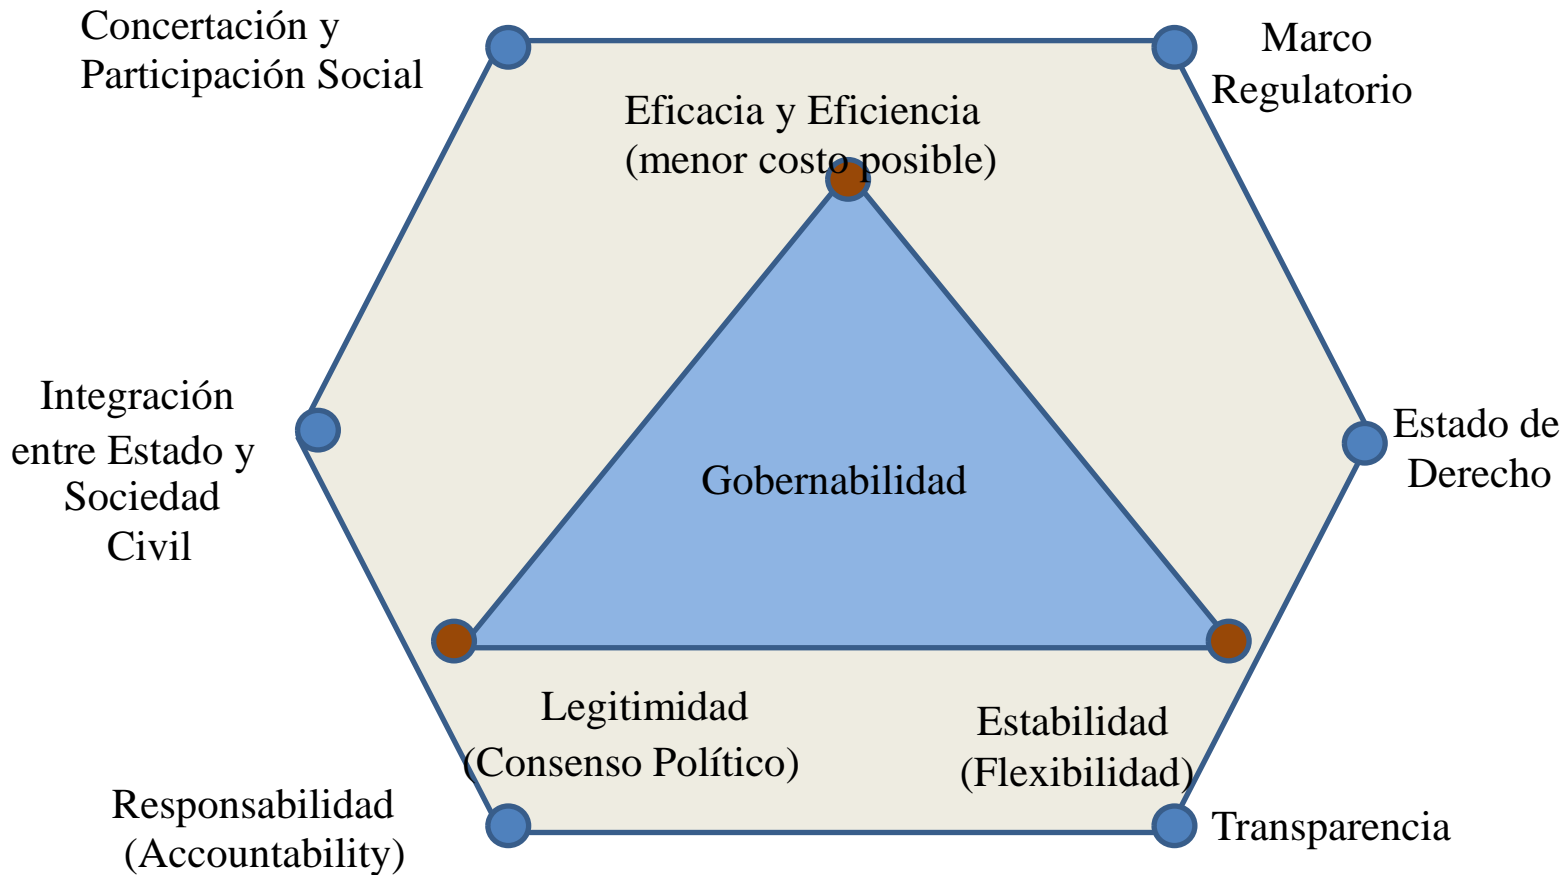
Concertación y Participación Social

Marco Regulatorio

Eficacia y Eficiencia (menor costo posible)

Integración entre Estado y Sociedad Civil

Estado de Derecho

Gobernabilidad

Legitimidad (Consenso Político)

Estabilidad (Flexibilidad)

Responsabilidad (Accountability)

Transparencia